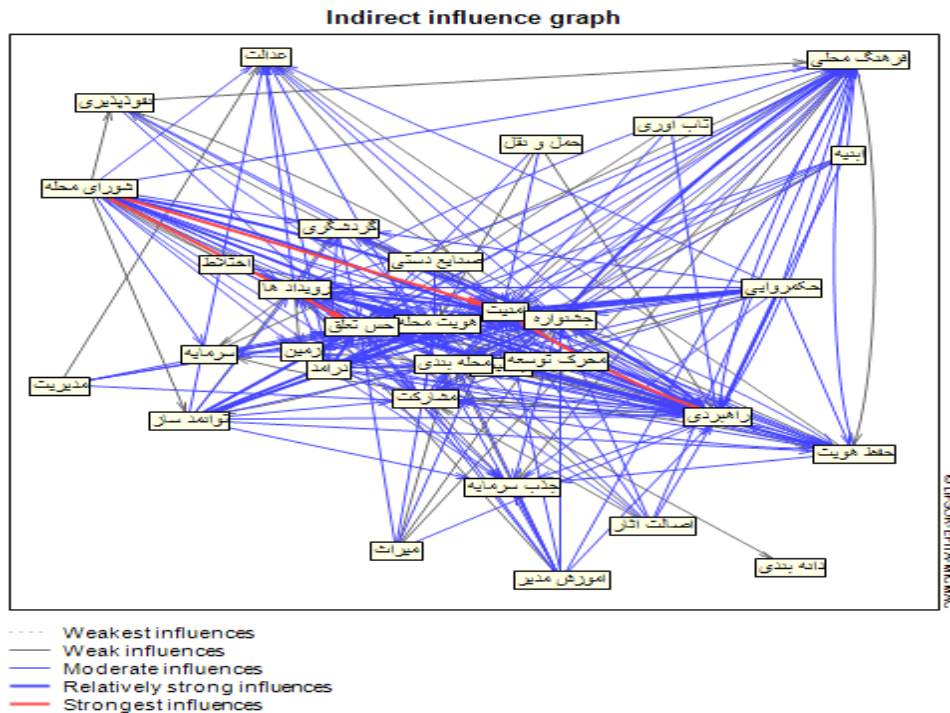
Indirect influence graph

عدالت

فرهنگ محلی

نفوذپذیری

تاب اوری

حمل و نقل

ابنیه

شورای محله

گردشگری

صنایع دستی

اختلاط

حکمروایی

رویداد ها

امنیت

جشنواره

هویت محله

حس تعلق

سرمایه

زمین

محله بندی

محرک توسعه

درامد

مدیریت

مشارکت

راهبردی

توانمند ساز

حفظ هویت

جذب سرمایه

اصالت اثار

میراث

دانه بندی

اموزش مدیر

©LIPSOR-EPITA-MICMAC

Weakest influences
Weak influences
Moderate influences
Relatively strong influences
Strongest influences